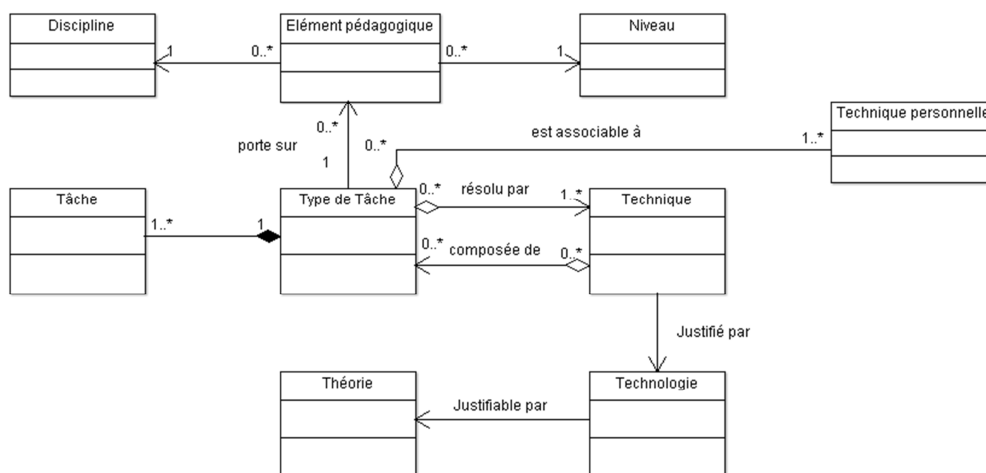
Discipline

1

0..*

Elément pédagogique

0..*

1

Niveau

0..*

porte sur

1

0..*

est associable à

1..*

Technique personnelle

Tâche

1..*

1

Type de Tâche

0..*

résolu par

1..*

Technique

0..*

composée de

0..*

Justifié par

Théorie

Justifiable par

Technologie